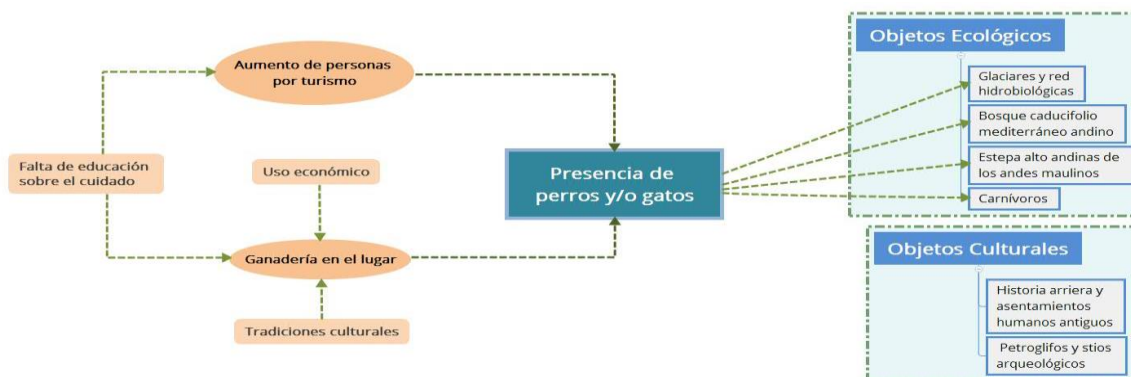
Falta de educación sobre el cuidado

Aumento de personas por turismo

Uso económico

Ganadería en el lugar

Tradiciones culturales

Presencia de perros y/o gatos

Objetos Ecológicos

Glaciares y red hidrobiológicas

Bosque caducifolio mediterráneo andino

Estepa alto andinas de los andes maulinos

Carnívoros

Objetos Culturales

Historia arriera y asentamientos humanos antiguos

Petroglifos y stios arqueológicos